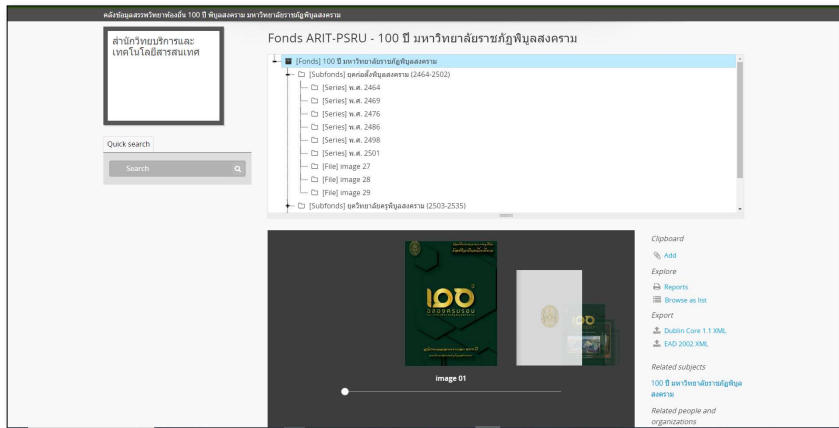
คลังข้อมูลสารสนเทศท้องถิ่น 100 ปี พิบูลสงคราม มหาวิทยาลัยราชภัฏพิบูลสงคราม

สำนักวิทยบริการและเทคโนโลยีสารสนเทศ

Quick search

Search

Fonds ARIT-PSRU - 100 ปี มหาวิทยาลัยราชภัฏพิบูลสงคราม

[Fonds] 100 ปี มหาวิทยาลัยราชภัฏพิบูลสงคราม
[Subfonds] ยุคก่อตั้งพิบูลสงคราม (2464-2502)
[Series] พ.ศ. 2464
[Series] พ.ศ. 2469
[Series] พ.ศ. 2476
[Series] พ.ศ. 2486
[Series] พ.ศ. 2498
[Series] พ.ศ. 2501
[File] image 27
[File] image 28
[File] image 29
[Subfonds] ยุควิทยาลัยครูพิบูลสงคราม (2503-2535)

100

image 01

Clipboard
Add
Explore
Reports
Browse as list
Export
Dublin Core 1.1 XML
EAD 2002 XML
Related subjects
100 ปี มหาวิทยาลัยราชภัฏพิบูลสงคราม
Related people and organizations